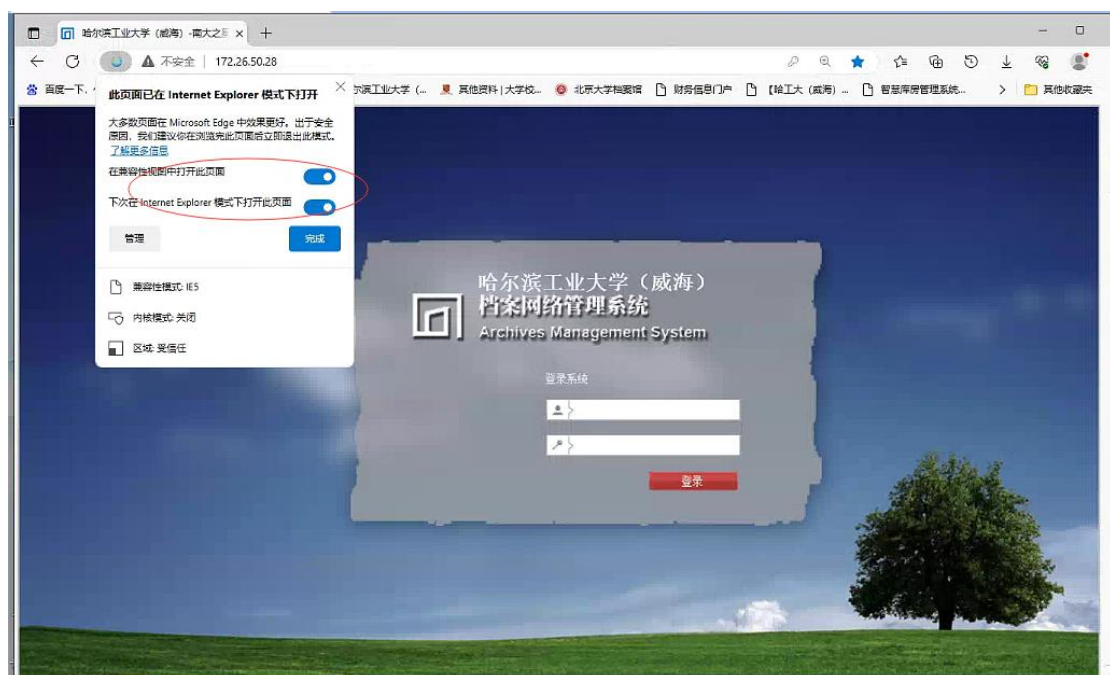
哈尔滨工业大学（威海）-南大之星 ×  +

不安全 | 172.26.50.28

百度一下，  尔滨工业大学（...  其他资料 | 大学校...  北京大学档案馆  财务信息门户  【哈工大（威海）...  智慧库房管理系统...  >  其他收藏夹

此页面已在 Internet Explorer 模式下打开

大多数页面在 Microsoft Edge 中效果更好。出于安全原因，我们建议你在浏览完此页面后立即退出此模式。
了解更多信息

在兼容性视图中打开此页面

下次在 Internet Explorer 模式下打开此页面

管理

完成

兼容性模式: IE5

内核模式: 关闭

区域: 受信任

哈尔滨工业大学（威海）
档案网络管理系统
Archives Management System

登录系统

登录